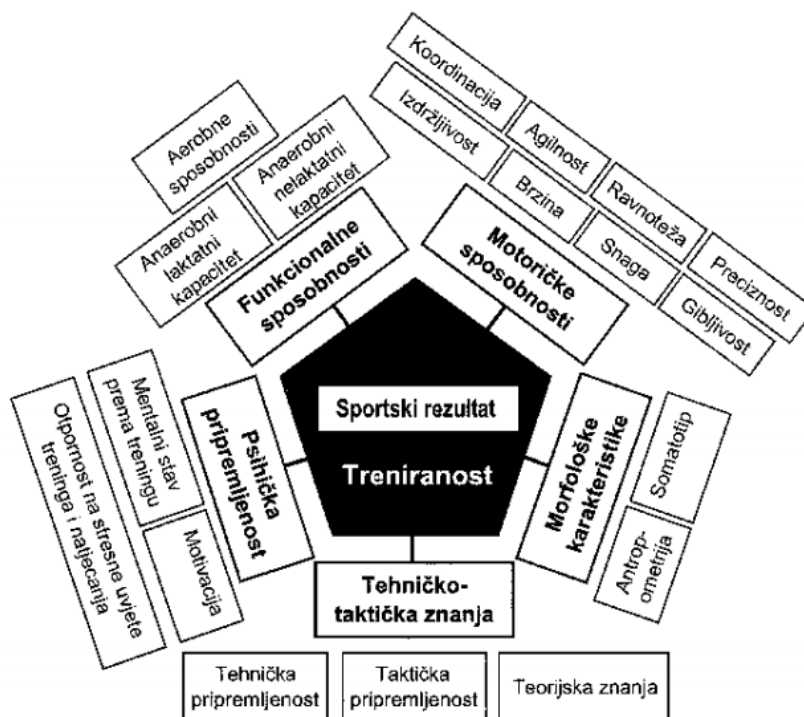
Koordinacija
Izdržljivost
Agilnost
Brzina
Ravnoteža
Snaga
Preciznost
Gibljivost
Aerobne sposobnosti
Anaerobni nelaktatni kapacitet
Anaerobni laktatni kapacitet
Funkcionalne sposobnosti
Motoričke sposobnosti
Sportski rezultat
Treniranost
Otpornost na stresne uvjete treninga i natjecanja
Mentalni stav prema treningu
Motivacija
Psihička pripremljenost
Morfološke karakteristike
Somatotip
Antropometrija
Tehničko-taktička znanja
Tehnička pripremljenost
Taktička pripremljenost
Teorijska znanja